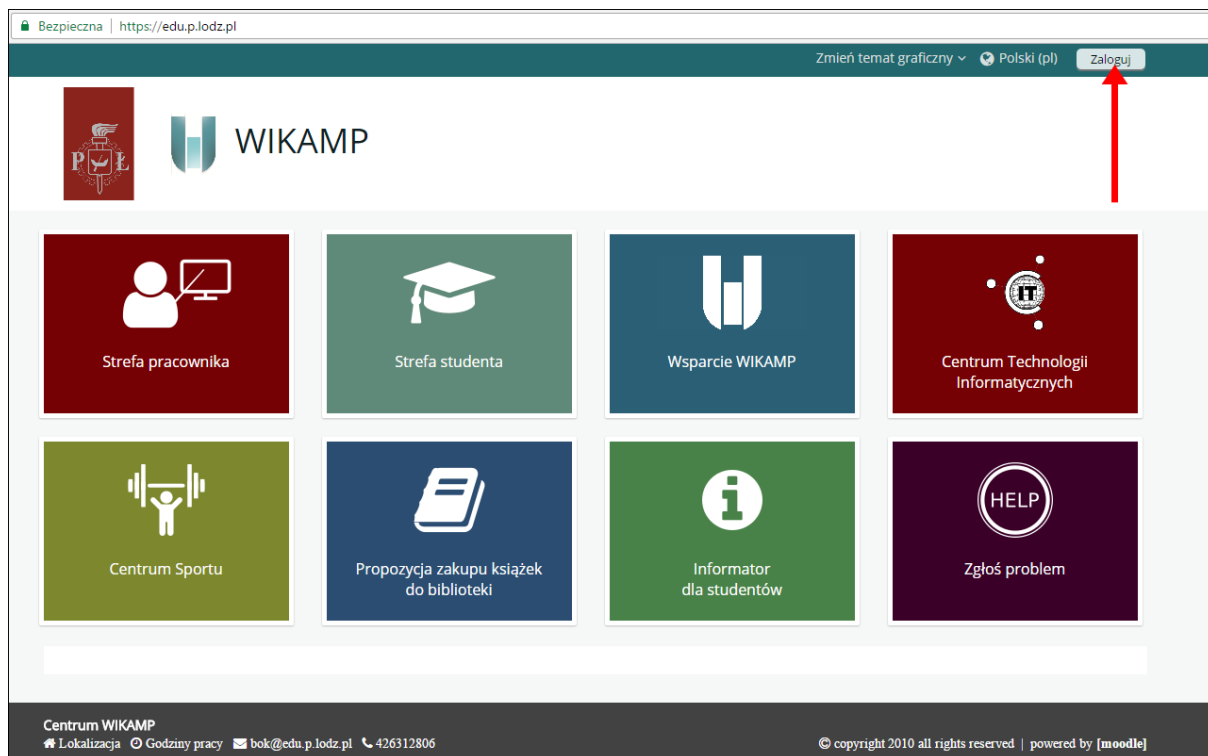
Bezpieczna | https://edu.p.lodz.pl

Zmień temat graficzny Polski (pl) Zaloguj

PŁ

WIKAMP

Strefa pracownika

Strefa studenta

Wsparcie WIKAMP

IT

Centrum Technologii Informatycznych

Centrum Sportu

Propozycja zakupu książek do biblioteki

Informator dla studentów

HELP

Zgłoś problem

Centrum WIKAMP
Lokalizacja Godziny pracy bok@edu.p.lodz.pl 426312806

© copyright 2010 all rights reserved | powered by [moodle]